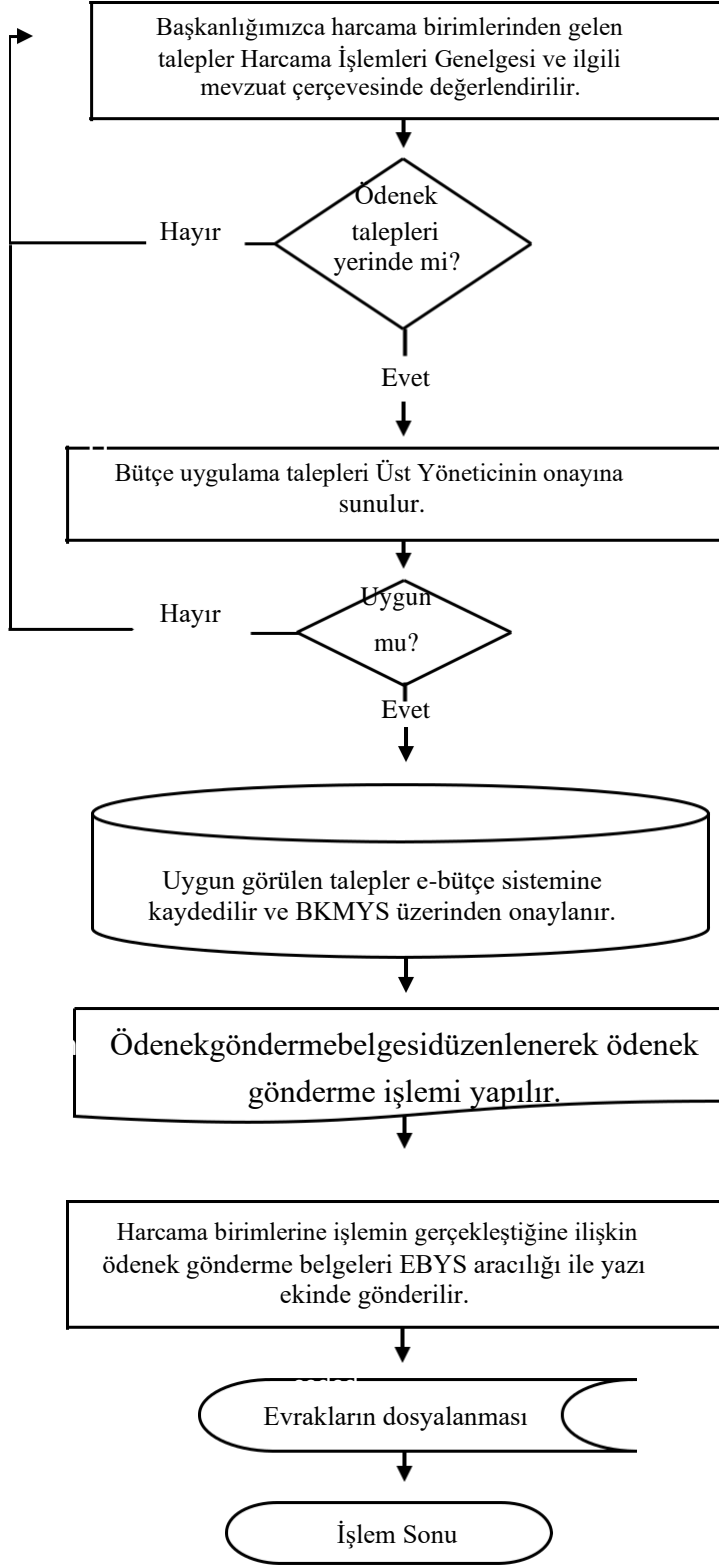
Başkanlığımızca harcama birimlerinden gelen talepler Harcama İşlemleri Genelgesi ve ilgili mevzuat çerçevesinde değerlendirilir.

Hayır

Ödenek talepleri yerinde mi?

Evet

Bütçe uygulama talepleri Üst Yöneticinin onayına sunulur.

Hayır

Uygun mu?

Evet

Uygun görülen talepler e-bütçe sistemine kaydedilir ve BKMYS üzerinden onaylanır.

Ödenekgöndermebelgesidüzenlenerek ödenek gönderme işlemi yapılır.

Harcama birimlerine işlemin gerçekleştiğine ilişkin ödenek gönderme belgeleri EBYS aracılığı ile yazı ekinde gönderilir.

Evrakların dosyalanması

İşlem Sonu